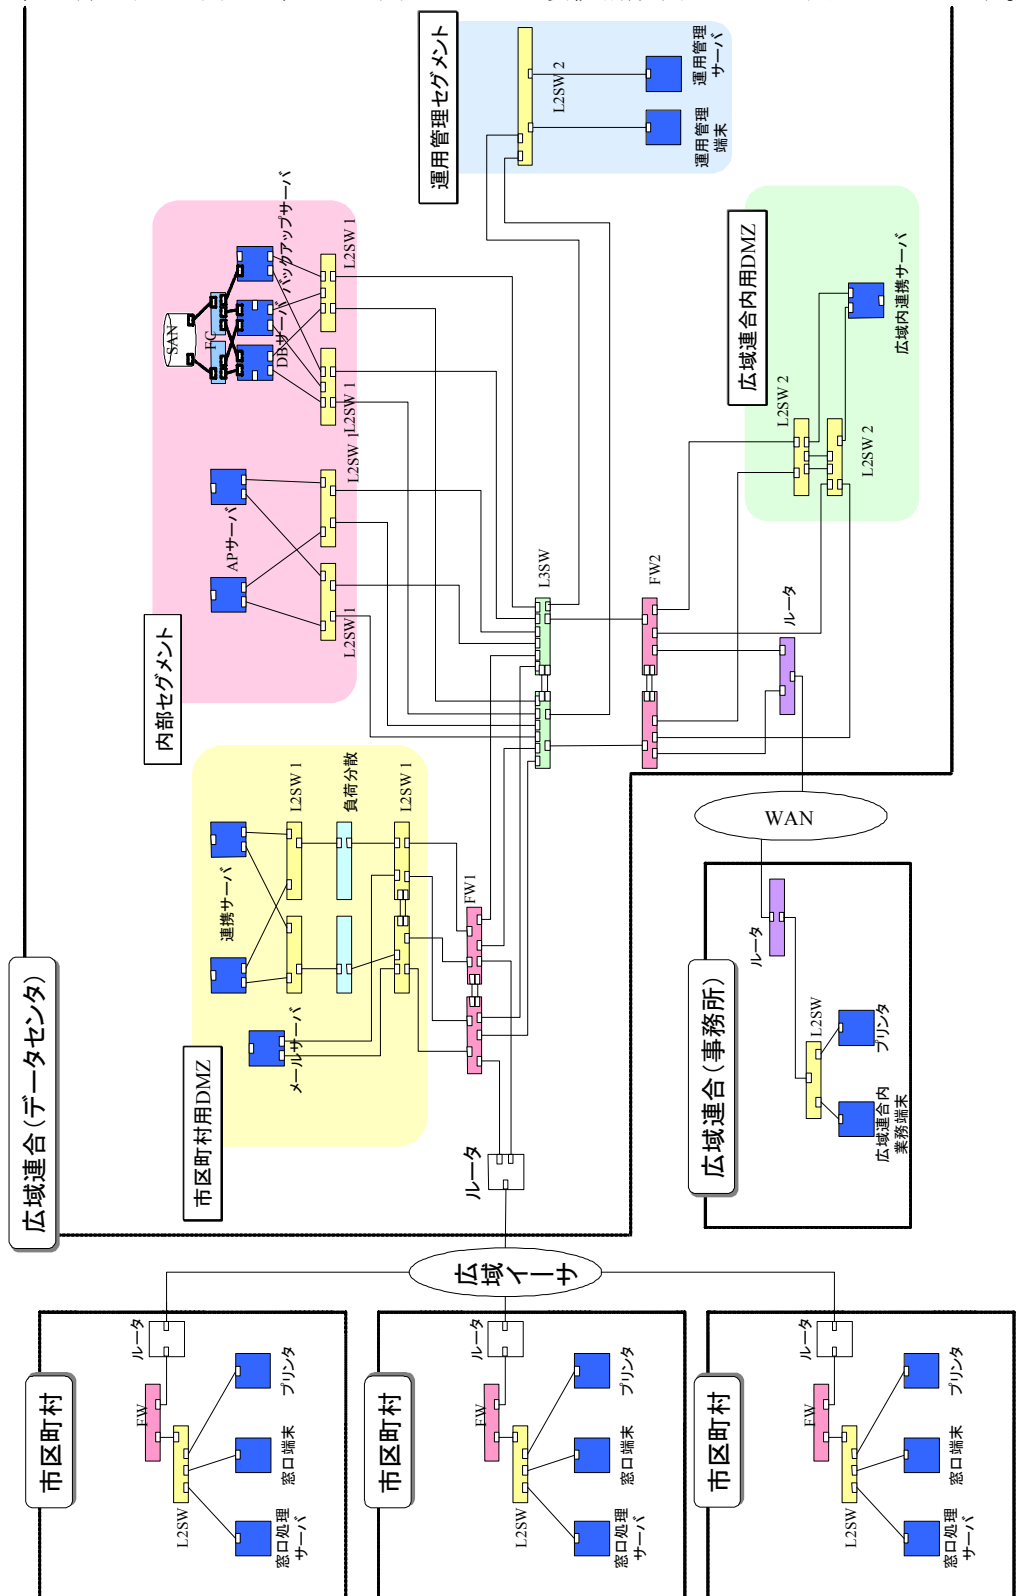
運用管理セグメント
L2SW 2
運用管理サーバ
運用管理端末
内部セグメント
SAN
FC
バックアップサーバ
DBサーバ
L2SW 1
L2SW 1
L2SW 1
APサーバ
L2SW 1
広域連合内用DMZ
L2SW 2
L2SW 2
広域内連携サーバ
L3SW
FW2
ルータ
市区町村用DMZ
L2SW 1
負荷分散
L2SW 1
連携サーバ
メールサーバ
FW1
ルータ
広域連合(データセンタ)
WAN
ルータ
L2SW
プリンタ
広域連合内業務端末
広域連合(事務所)
広域イーサ
市区町村
ルータ
FW
L2SW
プリンタ
窓口端末
窓口処理サーバ
市区町村
ルータ
FW
L2SW
プリンタ
窓口端末
窓口処理サーバ
市区町村
ルータ
FW
L2SW
プリンタ
窓口端末
窓口処理サーバ